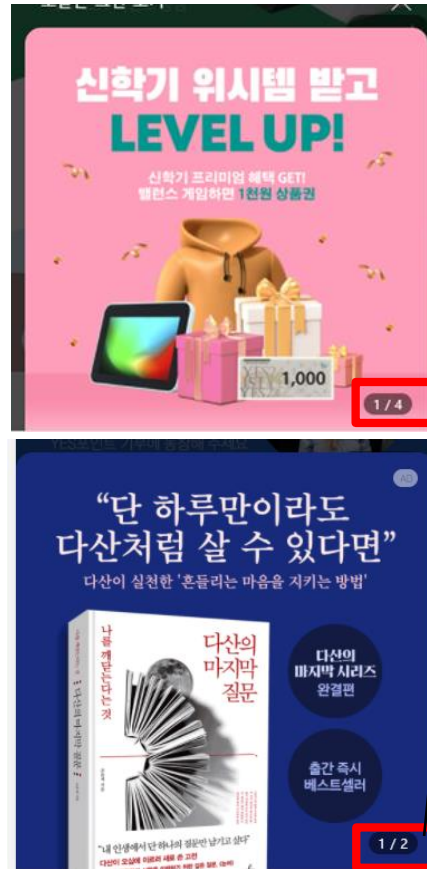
신학기 위시템 받고
LEVEL UP!

신학기 프리미엄 혜택 GET!
밸런스 게임하면 1천원 상품권

1,000

1 / 4

AD

"단 하루만이라도
다산처럼 살 수 있다면"

다산이 실천한 '흔들리는 마음을 지키는 방법'

나를 깨닫는다는 것

다산의
마지막
질문

"내 인생에서 단 하나의 질문만 남기고 싶다"

다산의
마지막 시리즈
완결편

출간 즉시
베스트셀러

1 / 2